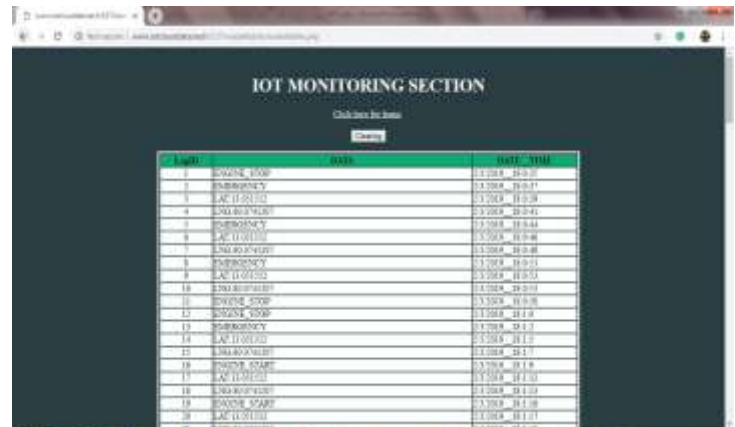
IOT MONITORING SECTION

Click here for home

Clearing

| LogID | DATA | DATE_TIME |
|---|---|---|
| 1 | ENGINE_STOP | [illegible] |
| 2 | EMERGENCY | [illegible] |
| 3 | LAT:11.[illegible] | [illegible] |
| 4 | LNG:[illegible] | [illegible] |
| 5 | EMERGENCY | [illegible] |
| 6 | LAT:11.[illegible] | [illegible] |
| 7 | LNG:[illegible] | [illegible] |
| 8 | EMERGENCY | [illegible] |
| 9 | LAT:11.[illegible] | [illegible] |
| 10 | LNG:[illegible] | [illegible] |
| 11 | ENGINE_STOP | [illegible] |
| 12 | ENGINE_STOP | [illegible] |
| 13 | EMERGENCY | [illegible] |
| 14 | LAT:11.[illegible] | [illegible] |
| 15 | LNG:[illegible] | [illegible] |
| 16 | ENGINE_START | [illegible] |
| 17 | LAT:11.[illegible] | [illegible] |
| 18 | LNG:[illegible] | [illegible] |
| 19 | ENGINE_START | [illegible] |
| 20 | LAT:11.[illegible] | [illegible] |